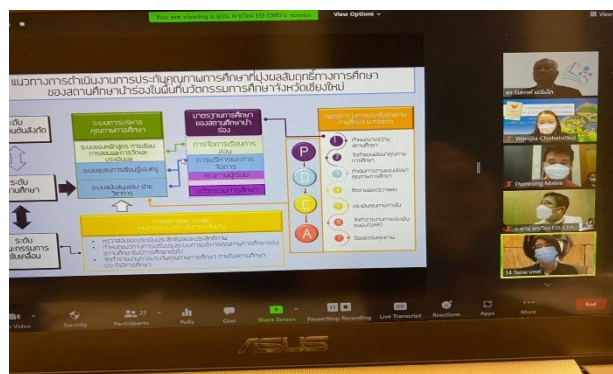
You are viewing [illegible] ED-CMU's screen

View Options

แนวทางการดำเนินงานการประกันคุณภาพการศึกษาที่มุ่งผลสัมฤทธิ์ทางการศึกษาของสถานศึกษานำร่องในพื้นที่นวัตกรรมการศึกษาจังหวัดเชียงใหม่

ระบบการบริหารคุณภาพการศึกษา

มาตรฐานการศึกษาของสถานศึกษานำร่อง

การจัดการเรียนการสอน

การบริหารและการจัดการ

คุณภาพผู้เรียน

บริหารการศึกษา

P

D

C

A

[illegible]

Wanida Chaiwattana

Damrong Matee

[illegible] ED-CMU

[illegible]

Video

Security

Participants 22

Polls

Chat

Share Screen

Pause/Stop Recording

Live Transcript

Reactions

Apps

More

End

ASUS